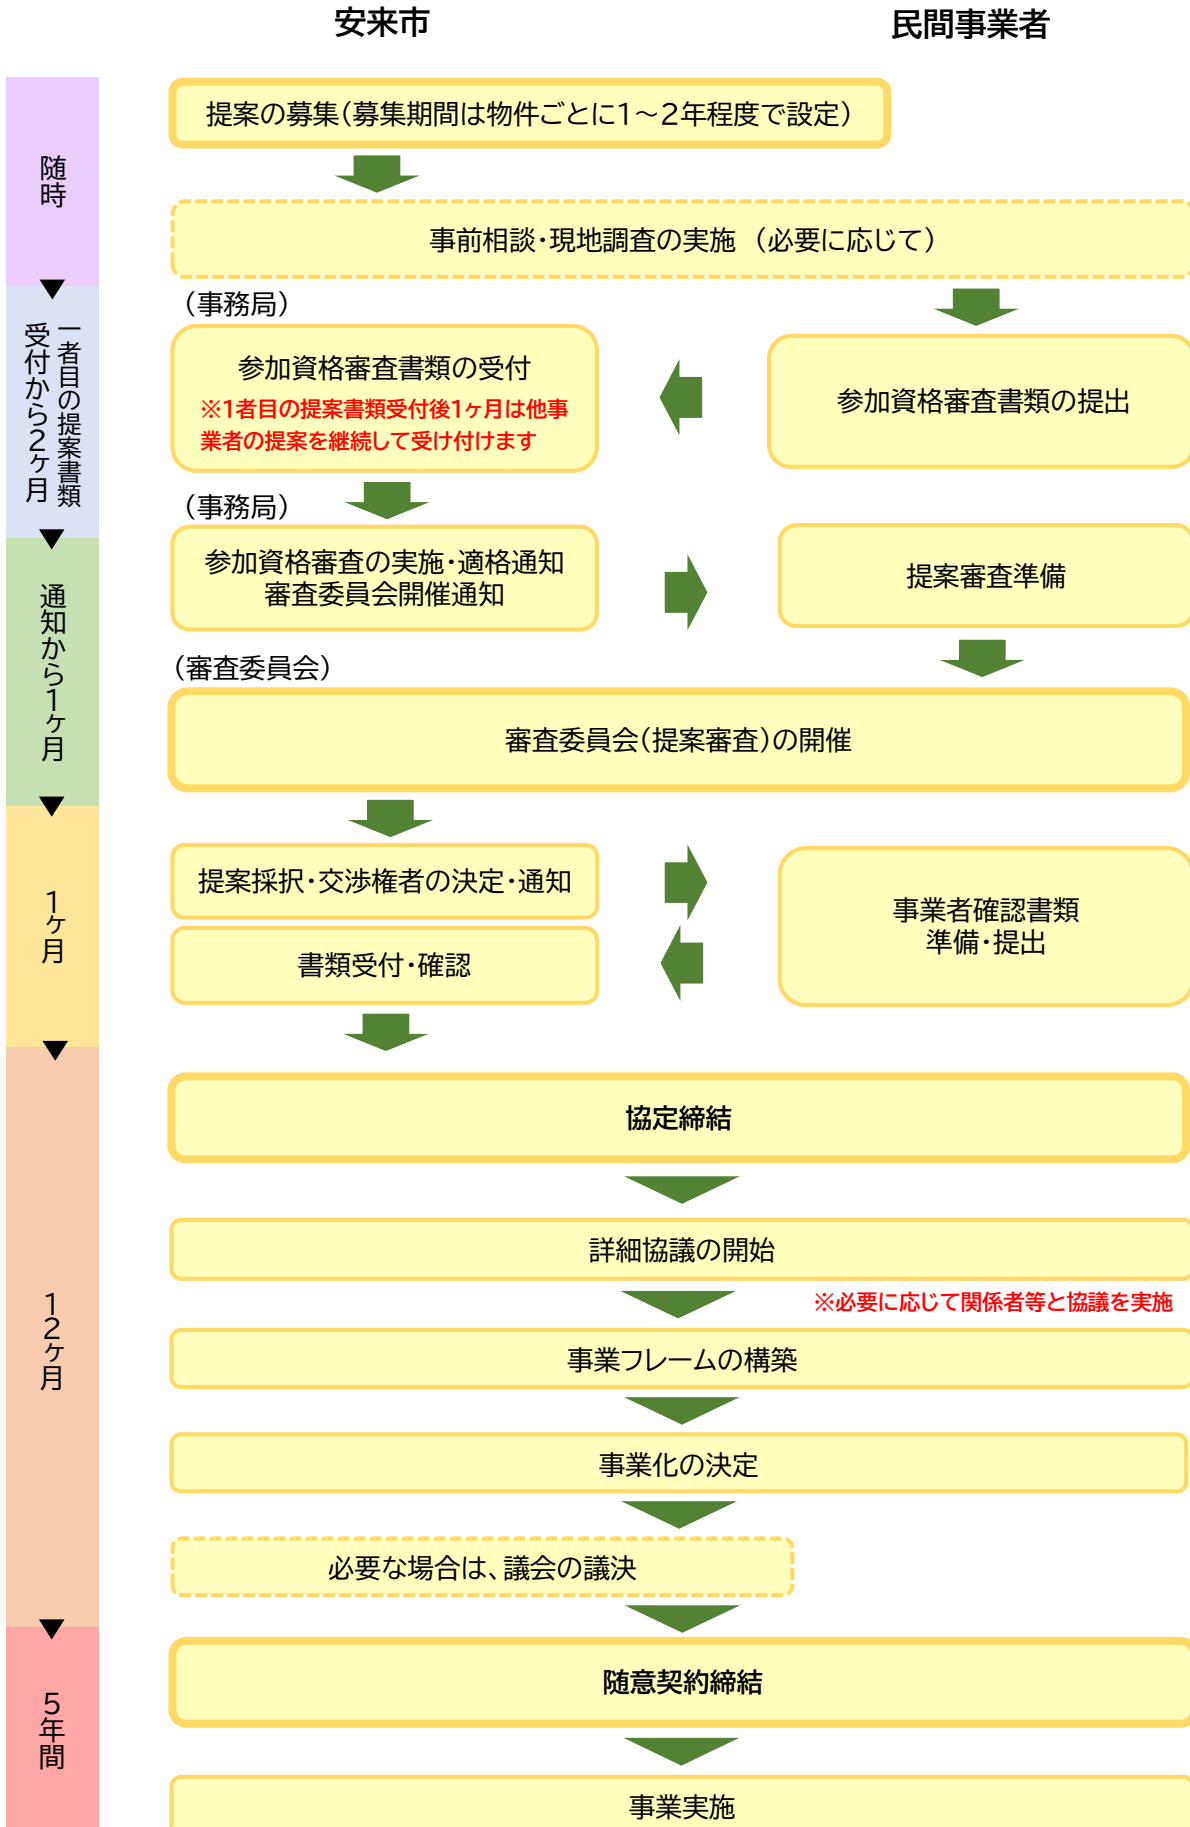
安来市

民間事業者

随時

提案の募集（募集期間は物件ごとに1～2年程度で設定）

事前相談・現地調査の実施 （必要に応じて）

一者目の提案書類受付から2ヶ月

（事務局）

参加資格審査書類の受付
※1者目の提案書類受付後1ヶ月は他事業者の提案を継続して受け付けます

参加資格審査書類の提出

通知から1ヶ月

（事務局）

参加資格審査の実施・適格通知
審査委員会開催通知

提案審査準備

（審査委員会）

審査委員会（提案審査）の開催

1ヶ月

提案採択・交渉権者の決定・通知

書類受付・確認

事業者確認書類
準備・提出

12ヶ月

協定締結

詳細協議の開始

※必要に応じて関係者等と協議を実施

事業フレームの構築

事業化の決定

必要な場合は、議会の議決

5年間

随意契約締結

事業実施